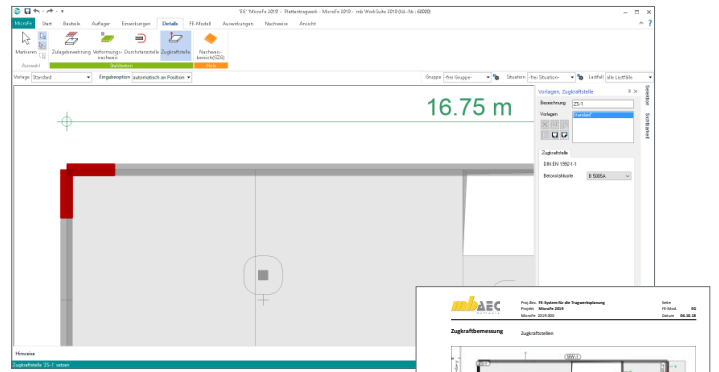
"SS" MicroFe 2019 - Plattentragwerk - MicroFe 2019 - mb WorkSuite 2019 (Vc.-Nr.: 60000)

MicroFe Start Bauteile Auflager Einwirkungen Details FE-Modell Auswertungen Nachweise Ansicht

Markieren Zulagebewehrung Verformungsnachweis Durchstanzstelle Zugkraftstelle Nachweisbereich DZB

Auswahl Stahlbeton Holz

Vorlage Standard Eingabeoption automatisch an Position Gruppe -kein Gruppe- Situation -kein Situation- Leitfall alle Leitfälle

16.75 m

Vorlagen, Zugkraftstelle

Bezeichnung ZS-1

Vorlagen Standard

Zugkraftstelle

DIN EN 1992-1-1

Betonstahlsorte B 500SA

Hinweise

Zugkraftstelle ZS-1 setzen

mbAEC

Proj.-Bez. FE-System für die Tragwerksplanung
Projekt MicroFe 2019
MicroFe 2019.000

Seite
FE-Mod. SG
Datum 06.06.18

Zugkraftbemessung Zugkraftstellen